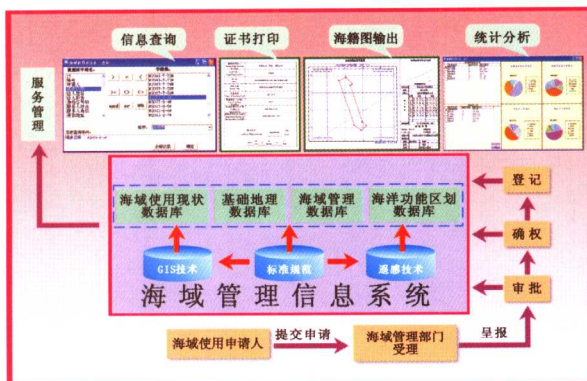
信息查询

证书打印

海籍图输出

统计分析

服务管理

登记

确权

审批

海域使用现状数据库

基础地理数据库

海域管理数据库

海洋功能区划数据库

GIS技术

标准规范

遥感技术

海域管理信息系统

海域使用申请人

提交申请

海域管理部门受理

呈报